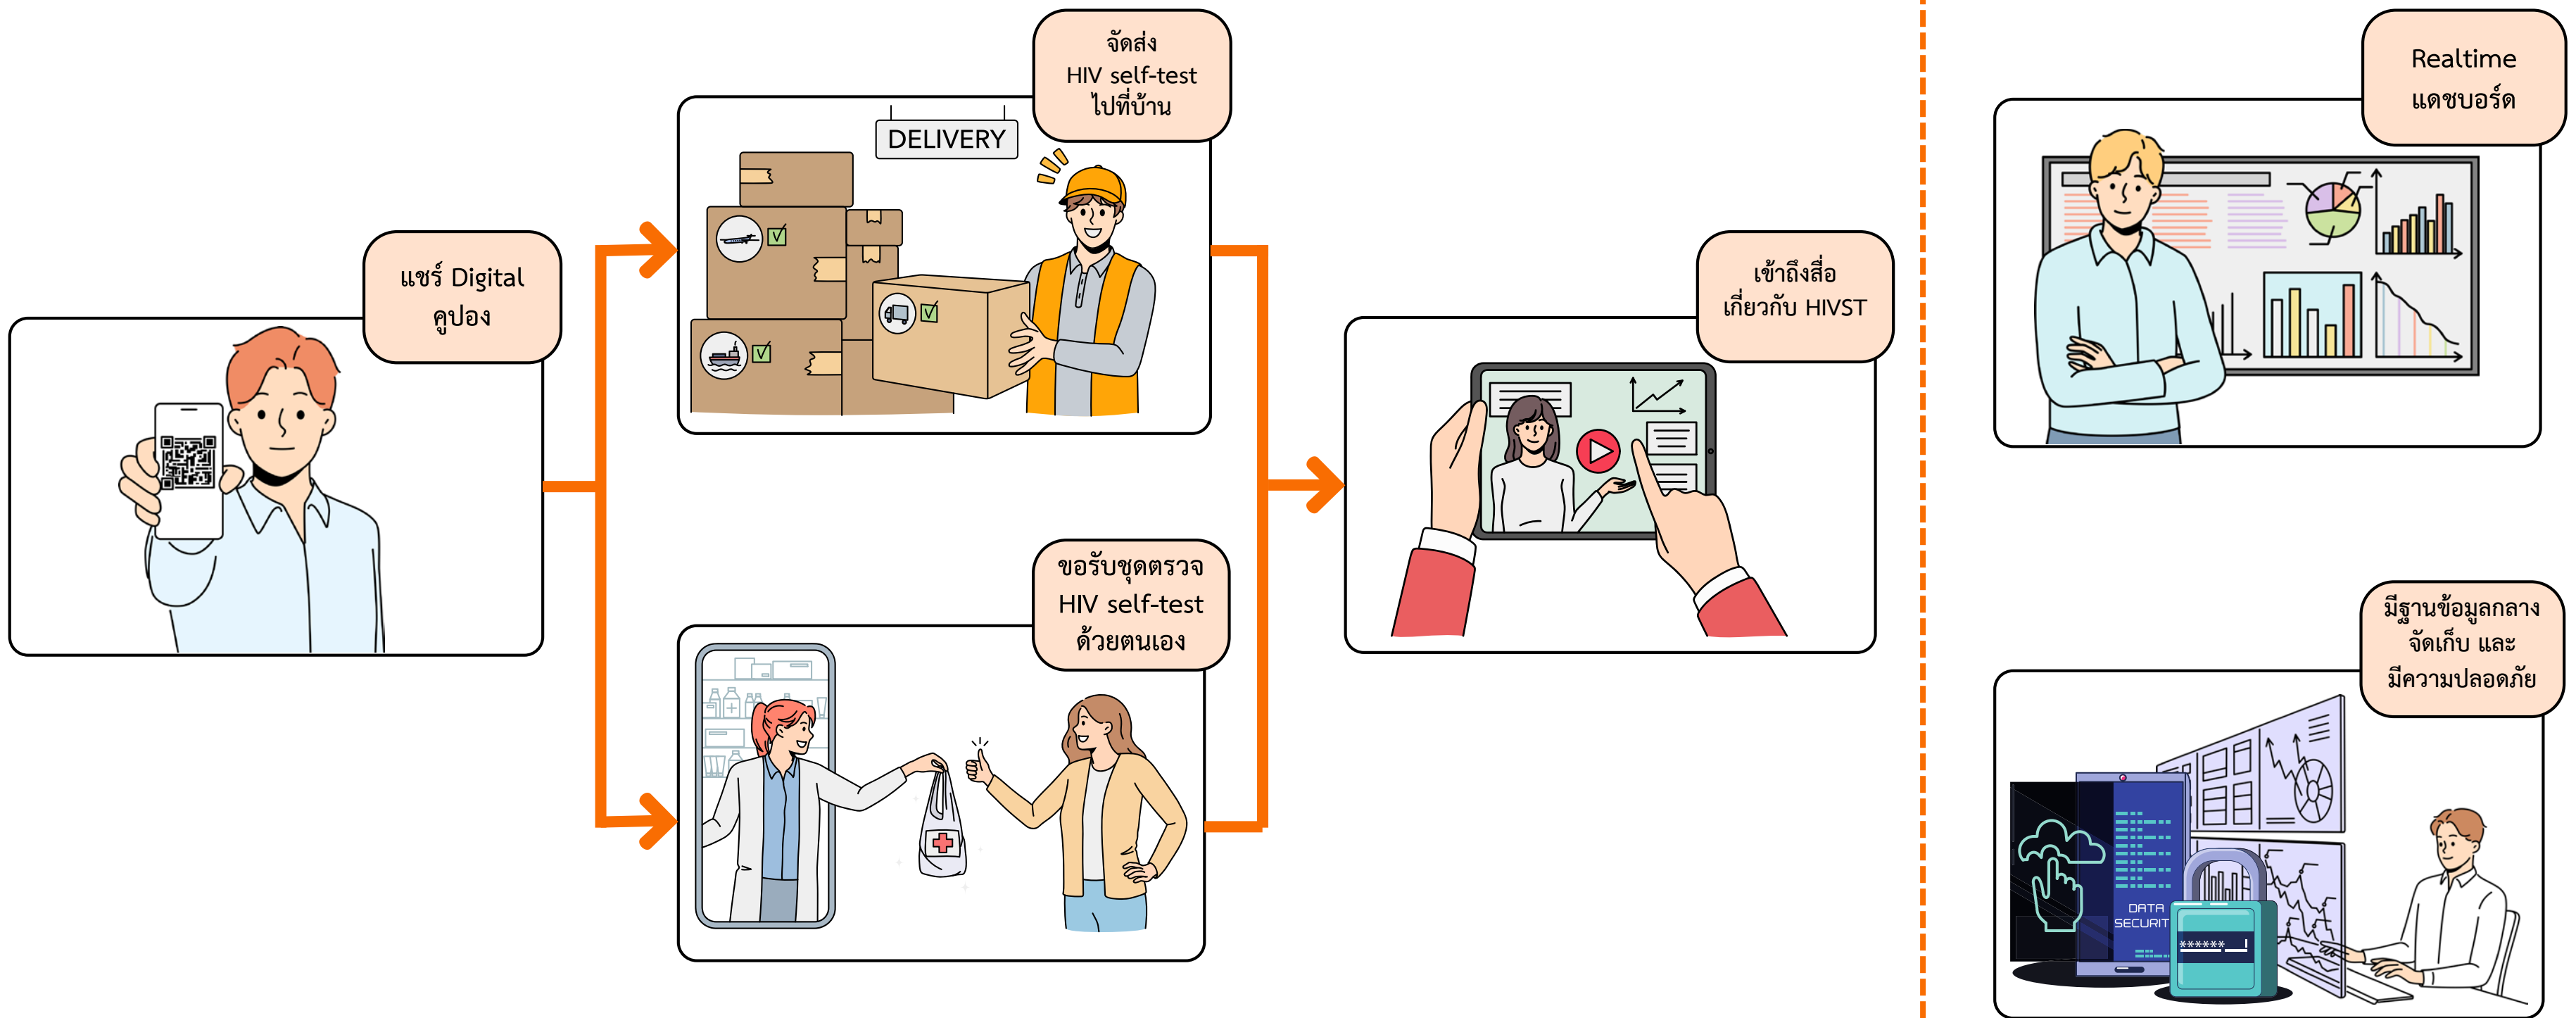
แชร์ Digital คูปอง

DELIVERY

จัดส่ง HIV self-test ไปที่บ้าน

ขอรับชุดตรวจ HIV self-test ด้วยตนเอง

เข้าถึงสื่อเกี่ยวกับ HIVST

Realtime แดชบอร์ด

มีฐานข้อมูลกลาง จัดเก็บ และ มีความปลอดภัย

DATA SECURIT

******